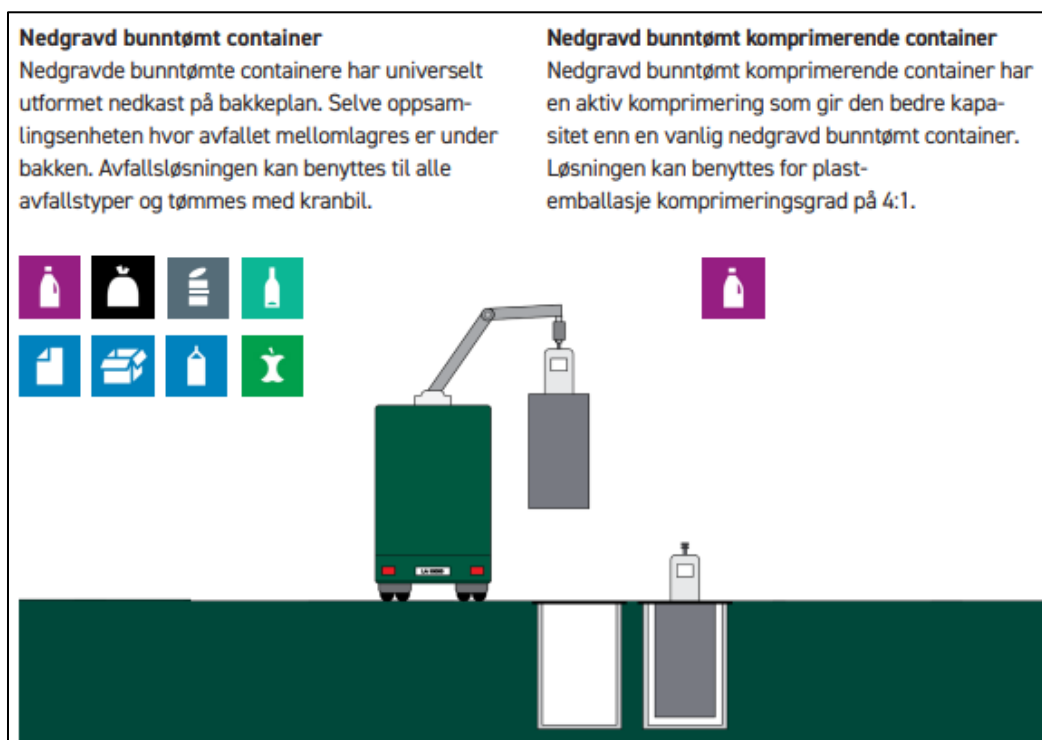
**Nedgravd bunntømt container**
Nedgravde bunntømte containere har universelt utformet nedkast på bakkeplan. Selve oppsamlingsenheten hvor avfallet mellomlagres er under bakken. Avfallsløsningen kan benyttes til alle avfallstyper og tømmes med kranbil.

**Nedgravd bunntømt komprimerende container**
Nedgravd bunntømt komprimerende container har en aktiv komprimering som gir den bedre kapasitet enn en vanlig nedgravd bunntømt container. Løsningen kan benyttes for plastemballasje komprimeringsgrad på 4:1.

LA 0000